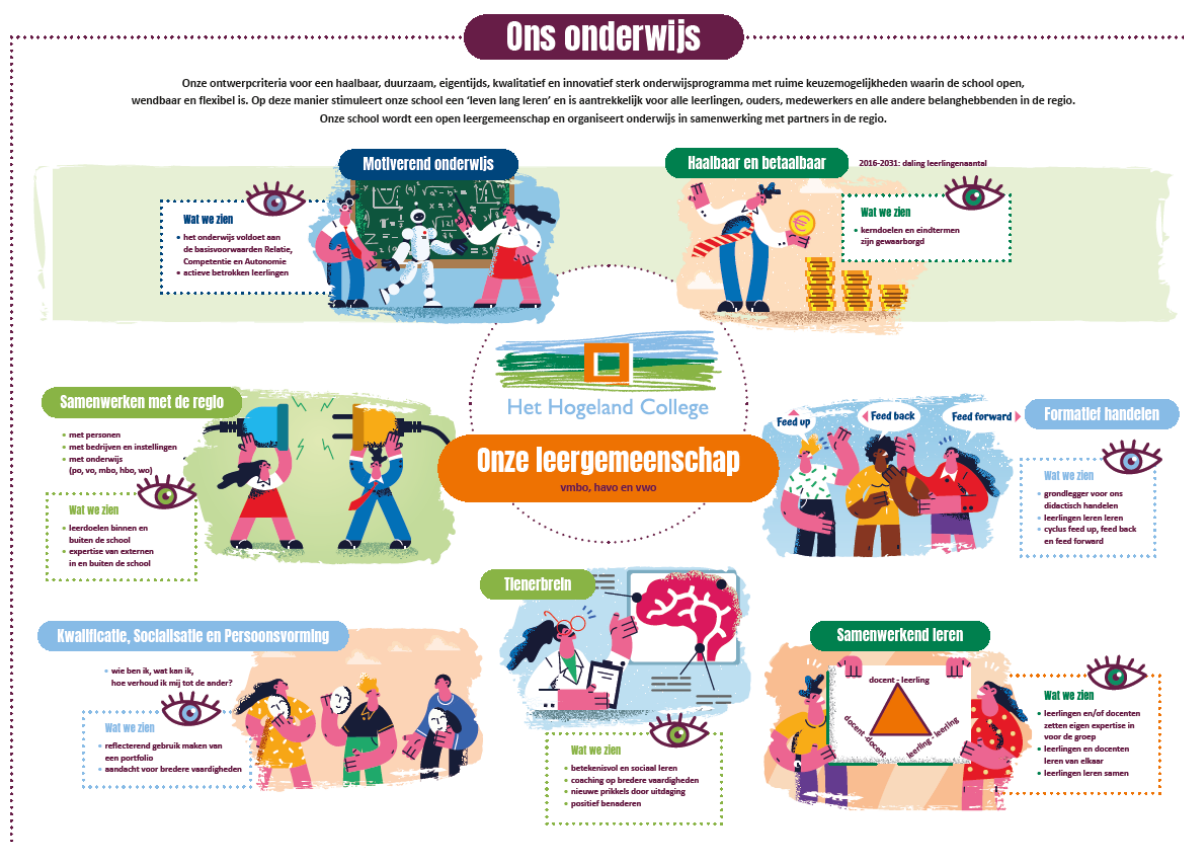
Ons onderwijs

Onze ontwerpcriteria voor een haalbaar, duurzaam, eigentijds, kwalitatief en innovatief sterk onderwijsprogramma met ruime keuzemogelijkheden waarin de school open, wendbaar en flexibel is. Op deze manier stimuleert onze school een 'leven lang leren' en is aantrekkelijk voor alle leerlingen, ouders, medewerkers en alle andere belanghebbenden in de regio. Onze school wordt een open leergemeenschap en organiseert onderwijs in samenwerking met partners in de regio.

Motiverend onderwijs

Wat we zien
• het onderwijs voldoet aan de basisvoorwaarden Relatie, Competentie en Autonomie
• actieve betrokken leerlingen

Haalbaar en betaalbaar

2016-2031: daling leerlingenaantal

Wat we zien
• kerndoelen en eindtermen zijn gewaarborgd

Het Hogeland College

Samenwerken met de regio

• met personen
• met bedrijven en instellingen
• met onderwijs (po, vo, mbo, hbo, wo)

Wat we zien
• leerdoelen binnen en buiten de school
• expertise van externen in en buiten de school

Onze leergemeenschap
vmbo, havo en vwo

Feed up
Feed back
Feed forward

Formatief handelen

Wat we zien
• grondlegger voor ons didactisch handelen
• leerlingen leren leren
• cyclus feed up, feed back en feed forward

Tienerbrein

Wat we zien
• betekenisvol en sociaal leren
• coaching op bredere vaardigheden
• nieuwe prikkels door uitdaging
• positief benaderen

Kwalificatie, Socialisatie en Persoonsvorming

• wie ben ik, wat kan ik, hoe verhoud ik mij tot de ander?

Wat we zien
• reflecterend gebruik maken van een portfolio
• aandacht voor bredere vaardigheden

Samenwerkend leren

docent - leerling
docent - docent
leerling - leerling

Wat we zien
• leerlingen en/of docenten zetten eigen expertise in voor de groep
• leerlingen en docenten leren van elkaar
• leerlingen leren samen